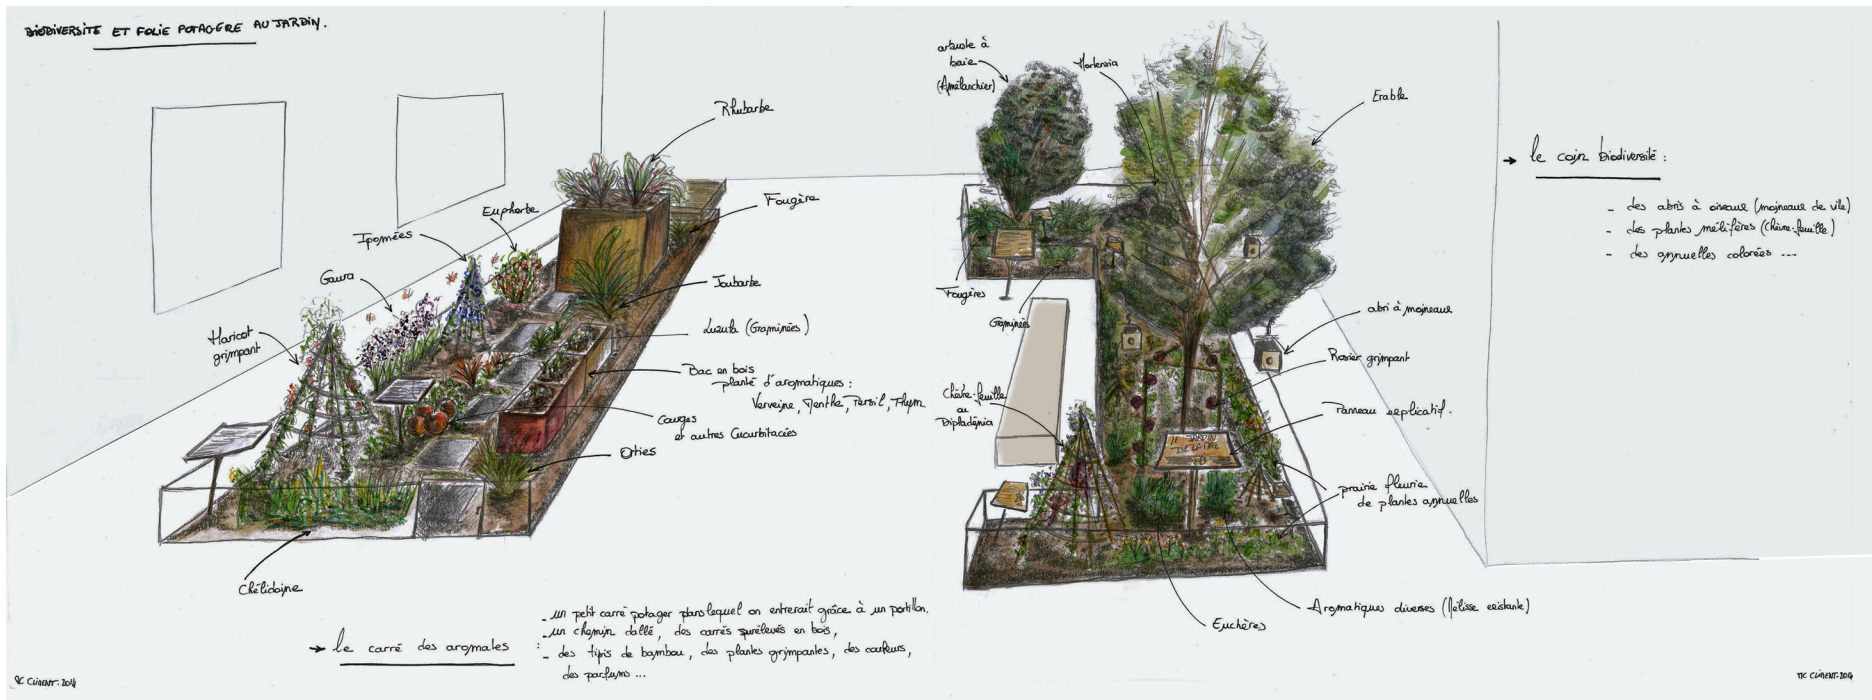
BIODIVERSITE ET FOLIE POTAGERE AU JARDIN.

Rhubarbe

Fougère

Euphorbe

Ipomées

Joubarbe

Gaura

Luzula (Graminées)

Haricot grimpant

Bac en bois planté d'aromatiques :
Verveine, Menthe, Persil, Thym

Courges et autres Cucurbitacées

Orties

Chélidoine

→ le carré des aromates :

- un petit carré potager dans lequel on entrerait grâce à un portillon.
- un chemin dallé, des carrés surélevés en bois,
- des tipis de bambou, des plantes grimpantes, des couleurs, des parfums ...

arbuste à baie (Amélanchier)

Hortensia

Erable

Fougères

Graminées

abri à moineaux

Rosier grimpant

Chèvre-feuille ou Dipladénia

Panneau explicatif.

Le JARDIN DE L'AIR

prairie fleurie de plantes annuelles

Euchères

Aromatiques diverses (Mélisse existante)

→ le coin biodiversité :

- des abris à oiseaux (moineaux de ville)
- des plantes mellifères (Chèvre-feuille)
- des annuelles colorées ...

© CLIMENT - 2014

MC CLIMENT-2014